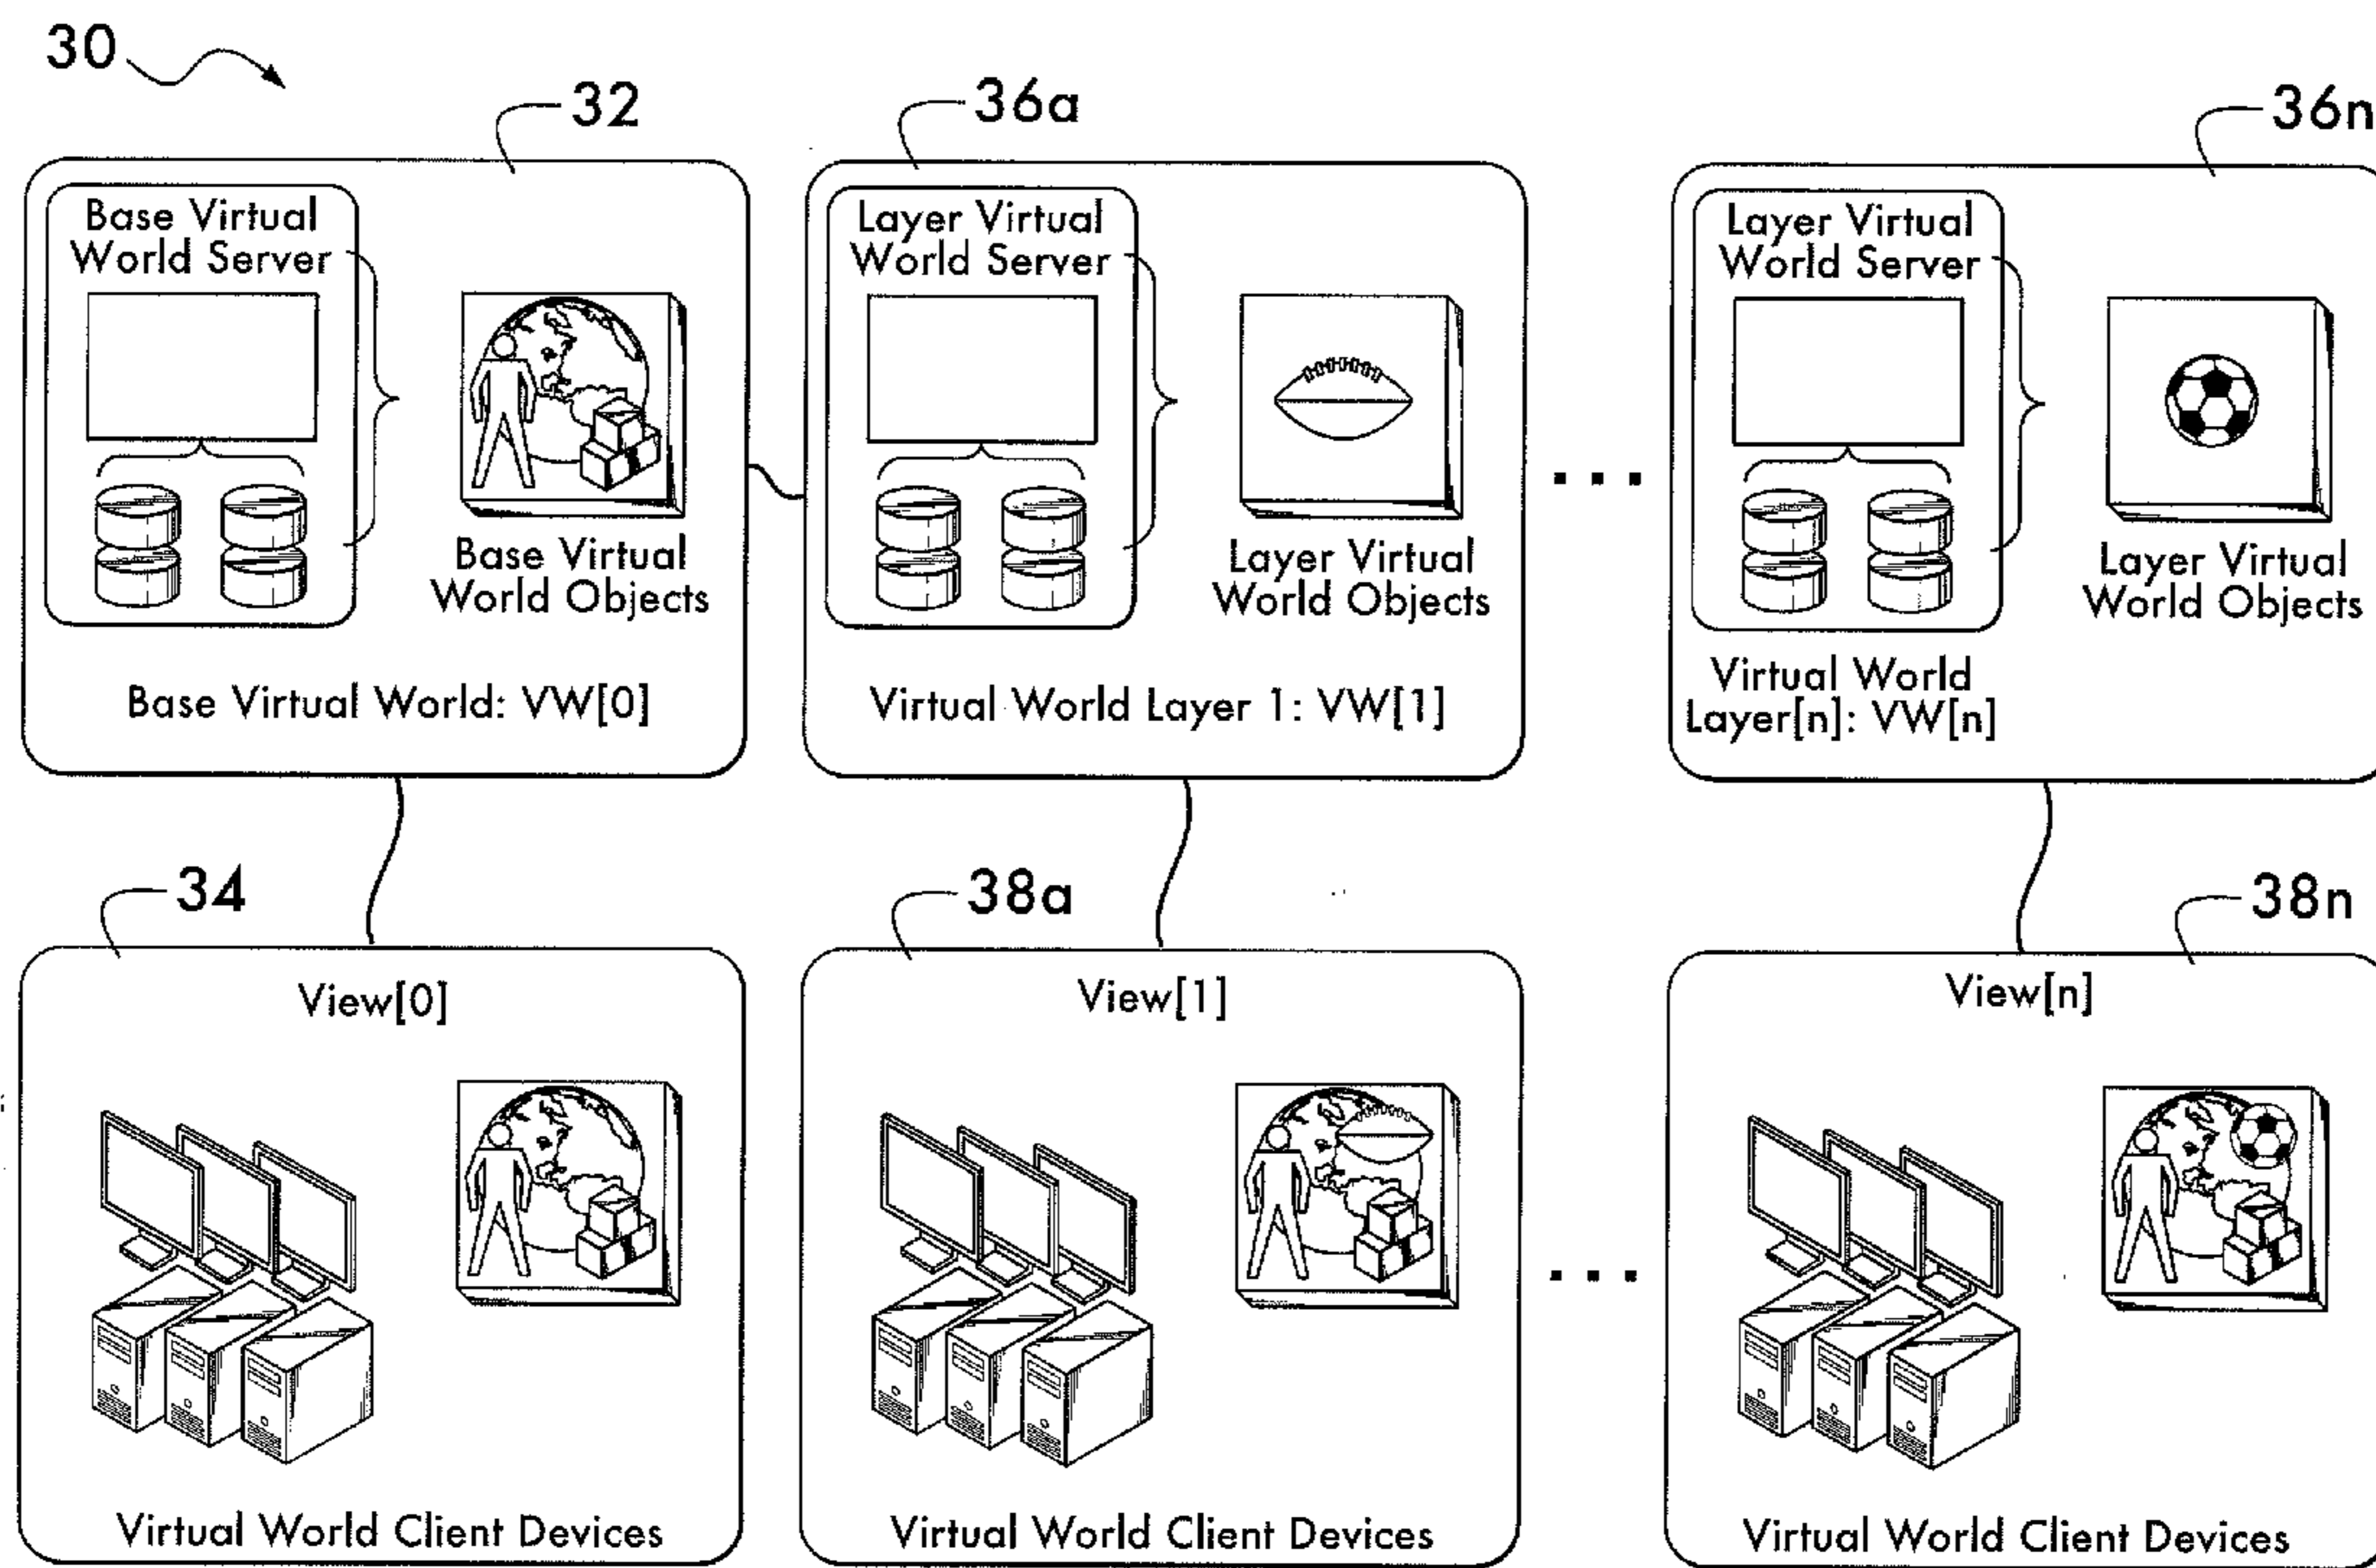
30

32

Base Virtual World Server

Base Virtual World Objects

Base Virtual World: VW[0]

36a

Layer Virtual World Server

Layer Virtual World Objects

Virtual World Layer 1: VW[1]

...

36n

Layer Virtual World Server

Layer Virtual World Objects

Virtual World Layer[n]: VW[n]

34

View[0]

Virtual World Client Devices

38a

View[1]

Virtual World Client Devices

...

38n

View[n]

Virtual World Client Devices